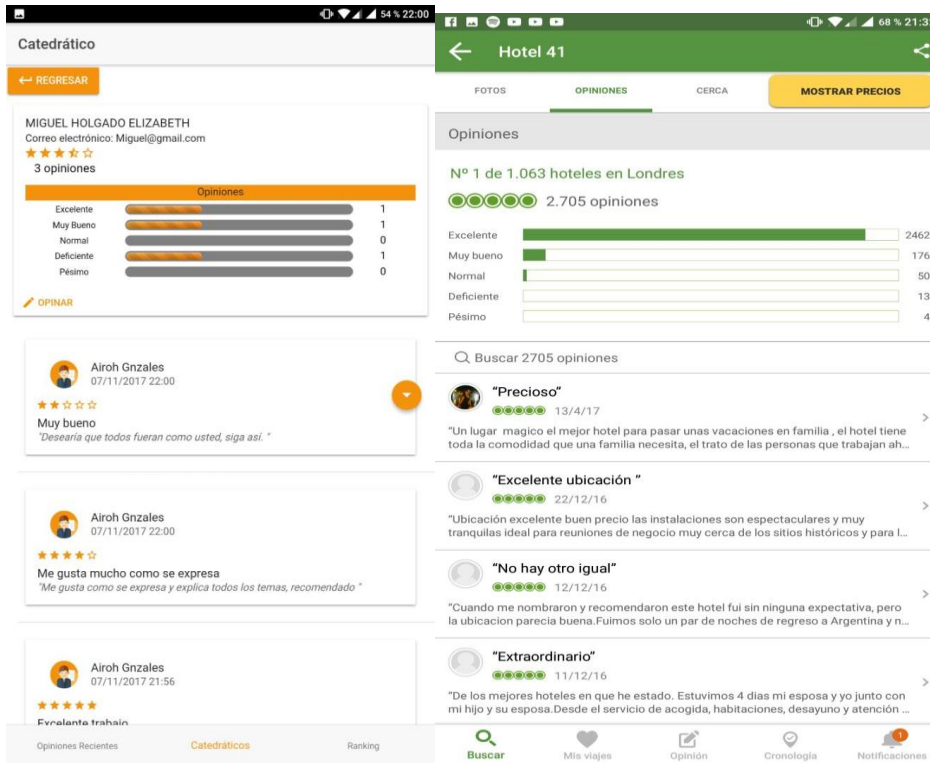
54 % 22:00

Catedrático

← REGRESAR

MIGUEL HOLGADO ELIZABETH
Correo electrónico: Miguel@gmail.com
3 opiniones

Opiniones

| | |
|---|---|
| Excelente | 1 |
| Muy Bueno | 1 |
| Normal | 0 |
| Deficiente | 1 |
| Pésimo | 0 |

OPINAR

Airoh Gnzales
07/11/2017 22:00
Muy bueno
"Desearía que todos fueran como usted, siga así. "

Airoh Gnzales
07/11/2017 22:00
Me gusta mucho como se expresa
"Me gusta como se expresa y explica todos los temas, recomendado "

Airoh Gnzales
07/11/2017 21:56
Excelente trabajo

Opiniones Recientes Catedráticos Ranking

68 % 21:3

← Hotel 41

FOTOS OPINIONES CERCA MOSTRAR PRECIOS

Opiniones

Nº 1 de 1.063 hoteles en Londres

2.705 opiniones

| | |
|---|---|
| Excelente | 2462 |
| Muy bueno | 176 |
| Normal | 50 |
| Deficiente | 13 |
| Pésimo | 4 |

Buscar 2705 opiniones

"Precioso"
13/4/17
"Un lugar magico el mejor hotel para pasar unas vacaciones en familia , el hotel tiene toda la comodidad que una familia necesita, el trato de las personas que trabajan ah...

"Excelente ubicación "
22/12/16
"Ubicación excelente buen precio las instalaciones son espectaculares y muy tranquilas ideal para reuniones de negocio muy cerca de los sitios históricos y para l...

"No hay otro igual"
12/12/16
"Cuando me nombraron y recomendaron este hotel fui sin ninguna expectativa, pero la ubicacion parecia buena.Fuimos solo un par de noches de regreso a Argentina y n...

"Extraordinario"
11/12/16
"De los mejores hoteles en que he estado. Estuvimos 4 dias mi esposa y yo junto con mi hijo y su esposa.Desde el servicio de acogida, habitaciones, desayuno y atención ...

Buscar Mis viajes Opinión Cronología 1 Notificaciones